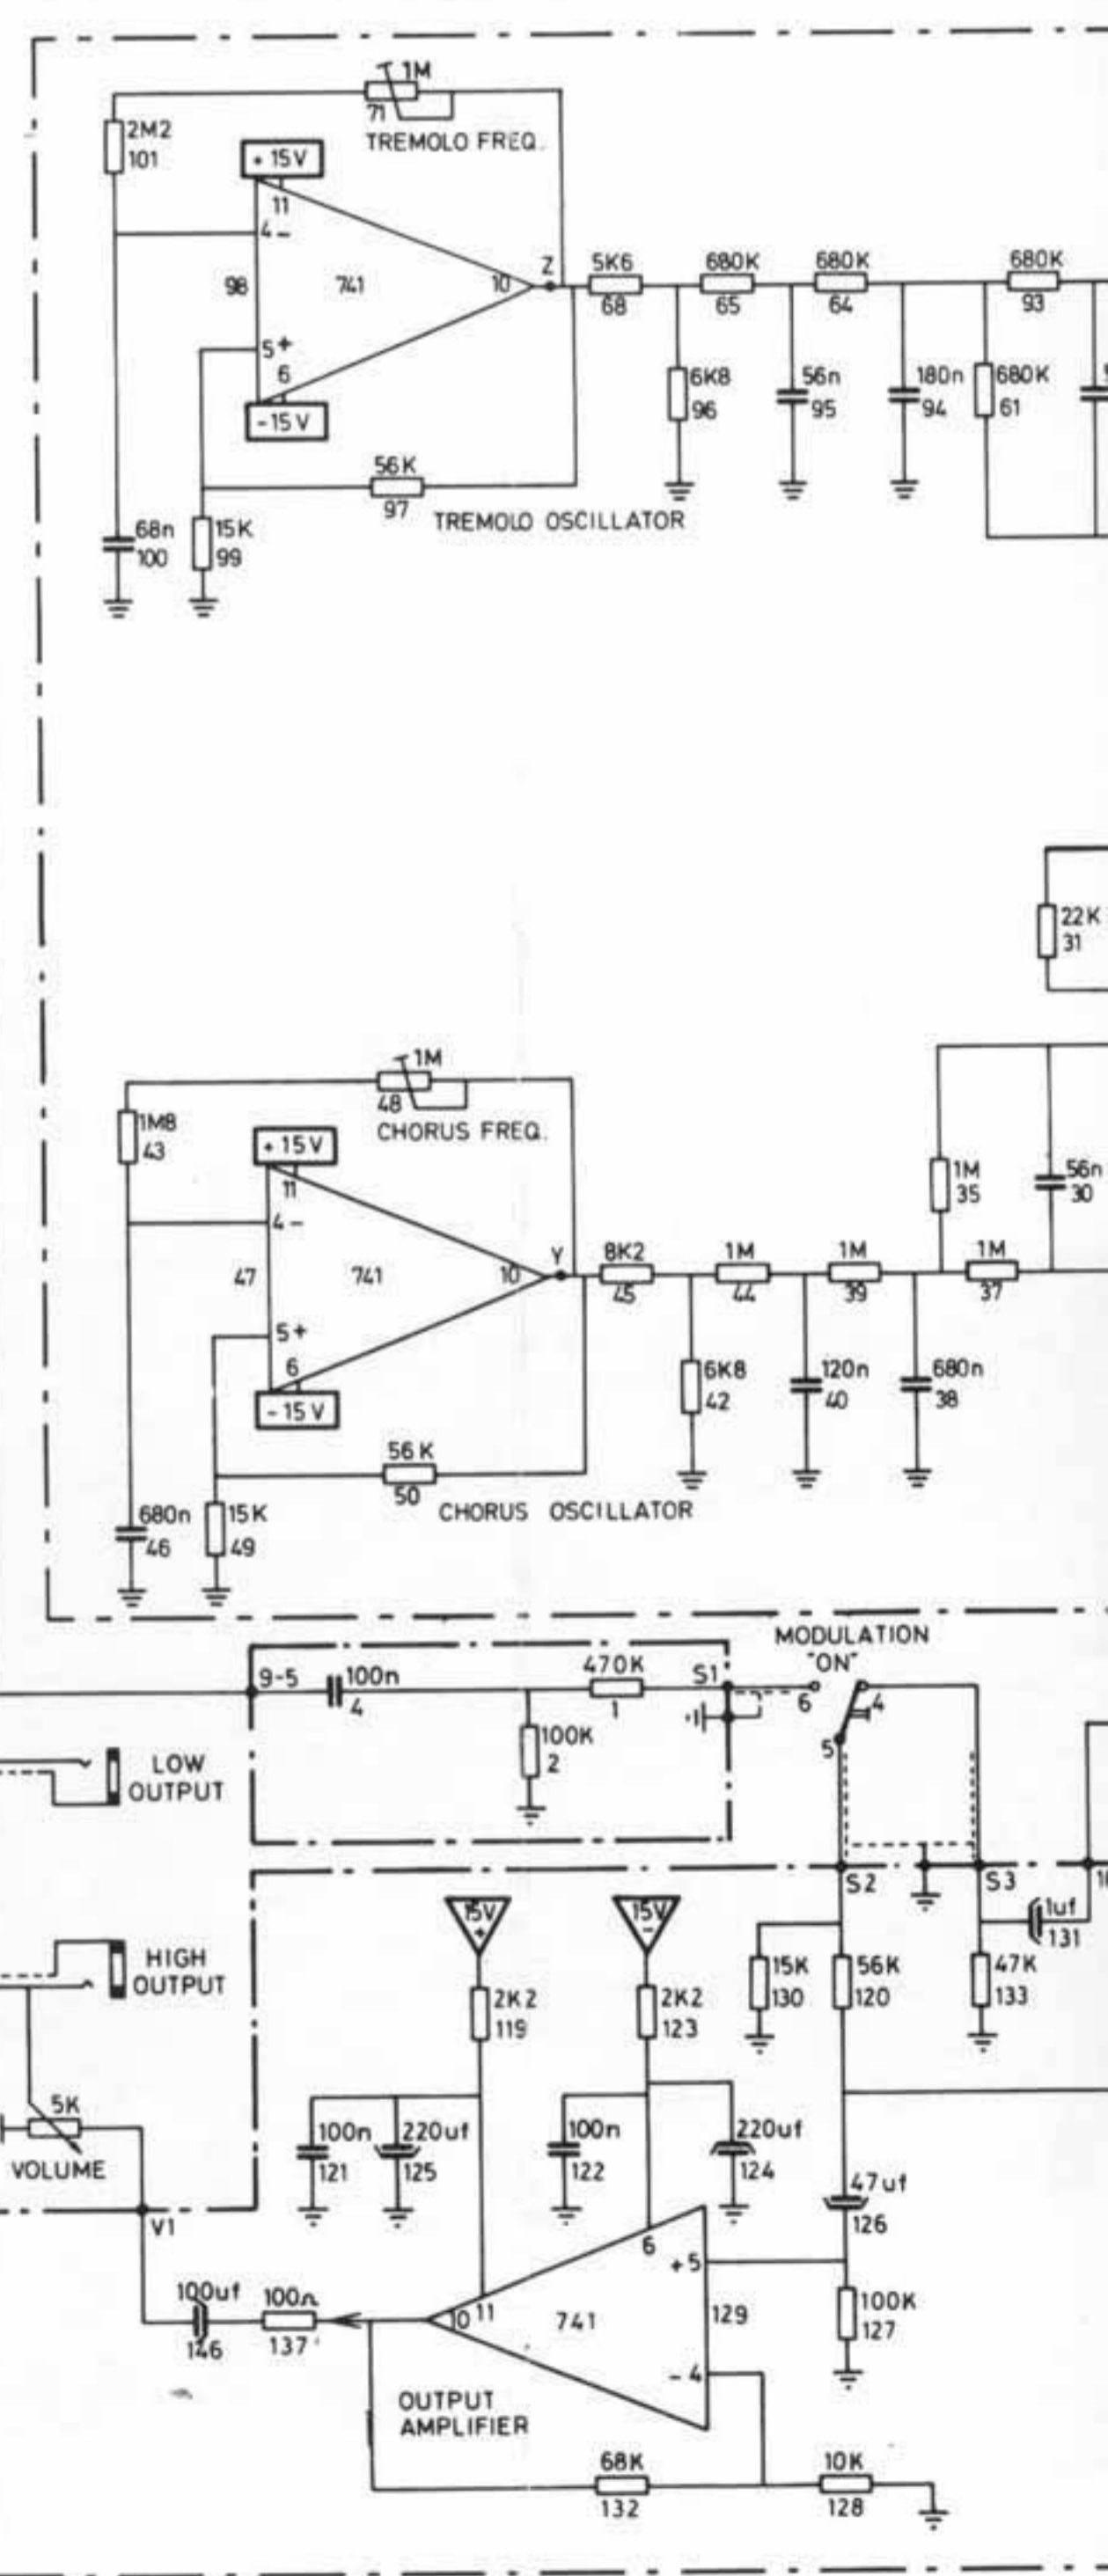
1M
71
TREMOLO FREQ.
2M2
101
+15V
11
4 −
98
741
10
Z
5+
6
−15V
5K6
68
680K
65
680K
64
680K
93
6K8
96
56n
95
180n
94
680K
61
56K
97
TREMOLO OSCILLATOR
68n
100
15K
99

22K
31

1M
48
CHORUS FREQ.
1M8
43
+15V
11
4 −
47
741
10
Y
5+
6
−15V
8K2
45
1M
44
1M
39
1M
37
1M
35
56n
30
6K8
42
120n
40
680n
38
56K
50
CHORUS OSCILLATOR
680n
46
15K
49

MODULATION
"ON"
9-5
100n
4
470K
1
S1
6
4
5
100K
2
LOW
OUTPUT
HIGH
OUTPUT
S2
S3
15V
+
15V
−
2K2
119
2K2
123
15K
130
56K
120
1uf
131
47K
133
5K
VOLUME
100n
121
220uf
125
100n
122
220uf
124
47uf
126
V1
6
+5
100uf
146
100n
137
10
11
741
129
100K
127
−4
OUTPUT
AMPLIFIER
68K
132
10K
128